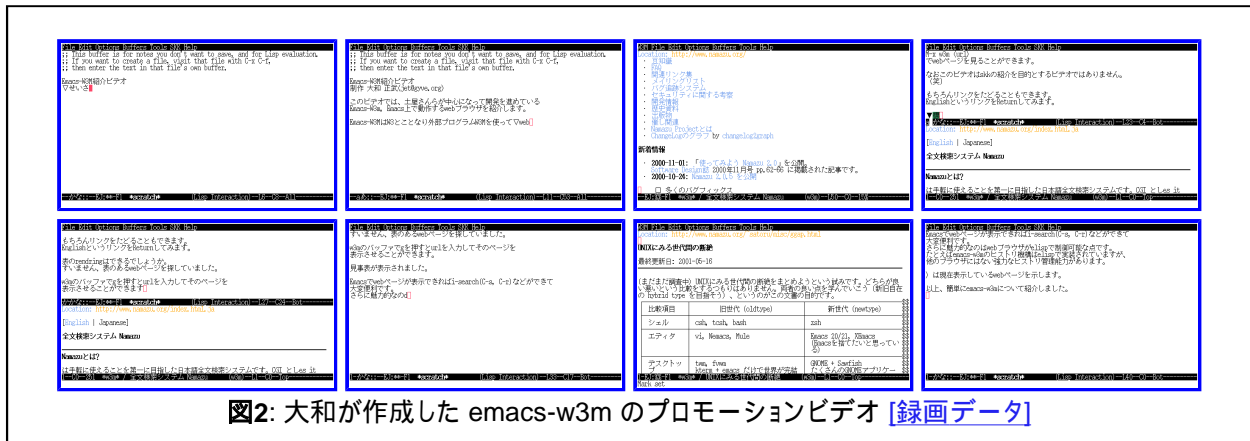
File Edit Options Buffers Tools SKK Help
;; This buffer is for notes you don't want to save, and for Lisp evaluation.
;; If you want to create a file, visit that file with C-x C-f,
;; then enter the text in that file's own buffer.

Emacs-W3M紹介ビデオ
▽せいさ

File Edit Options Buffers Tools SKK Help
;; This buffer is for notes you don't want to save, and for Lisp evaluation.
;; If you want to create a file, visit that file with C-x C-f,
;; then enter the text in that file's own buffer.

Emacs-W3M紹介ビデオ
制作 大和 正武(yamaoka@gnu.org)

このビデオでは、土屋さんが中心になって開発を進めている
Emacs-W3M、Emacs上で動作するwebブラウザを紹介します。

Emacs-W3MはW3ことなり外部プログラムW3Mを使ってWeb

W3M File Edit Options Buffers Tools Help
Location: http://www.namazu.org/
- 豆知識
- 概要
- 関連リンク集
- メーリングリスト
- バグ追跡システム
- セキュリティに関する考察
- 開発情報
- 既知のバグ
- 謝辞
- 被リンク
- Namazu Projectとは
- Changelogのグラフ by changelog2graph

新着情報

- 2000-11-01: 「使ってみよう Namazu 2.0」を公開。
- 2000-10-24: Namazu 2.0.6 を公開

File Edit Options Buffers Tools SKK Help
すいません、次のめるwebページを探していました。
▽webページを見ることができます。

なおこのビデオはskkの紹介を目的とするビデオではありません。

もちろんリンクをたどることもできます。
Englishというリンクをreturnしてみます。

Location: http://www.namazu.org/index.html.ja
[English | Japanese]
全文検索システム Namazu

Namazuとは?

File Edit Options Buffers Tools SKK Help
もちろんリンクをたどることもできます。
Englishというリンクをreturnしてみます。

表のrendringはできるでしょうか。
すいません、表のあるwebページを探していました。

w3mのバッファでgを押すとurlを入力してそのページを
表示させることができます。

Location: http://www.namazu.org/index.html.ja
[English | Japanese]
全文検索システム Namazu

Namazuとは?

File Edit Options Buffers Tools SKK Help
すいません、次のめるwebページを探していました。

w3mのバッファでgを押すとurlを入力してそのページを
表示させることができます。

見事表が表示されました。

Emacsでwebページが表示できればi-search(C-s, C-r)などができて
さらに魅力がある

W3M File Edit Options Buffers Tools Help
Location: http://www.namazu.org/~satoru/unix/ggap.html
UNIXにみる世代間の断絶
最終更新日: 2001-05-16

| 比較項目 | 旧世代 (oldtype) | 新世代 (newtype) |
|---|---|---|
| シェル | csh, tcsh, bash | zsh |
| エディタ | vi, Nemacs, Mule | Emacs 20/21, XEmacs |
| デスクトップ | twm, fvwm | GNOME + Sawfish |

Mark set

File Edit Options Buffers Tools SKK Help
Emacsでwebページが表示できればi-search(C-s, C-r)などができて
大変便利です。
さらに魅力があるのはwebブラウザがlispで制御可能な点です。
たとえばemacs-w3mのヒストリ機能はlispで実装されていますが、
他のブラウザにはない強力なヒストリ管理能力があります。

は現在表示しているweb ページを示します。

以上、簡単にemacs-w3mについて紹介しました。

図2: 大和が作成した emacs-w3m のプロモーションビデオ [録画データ]